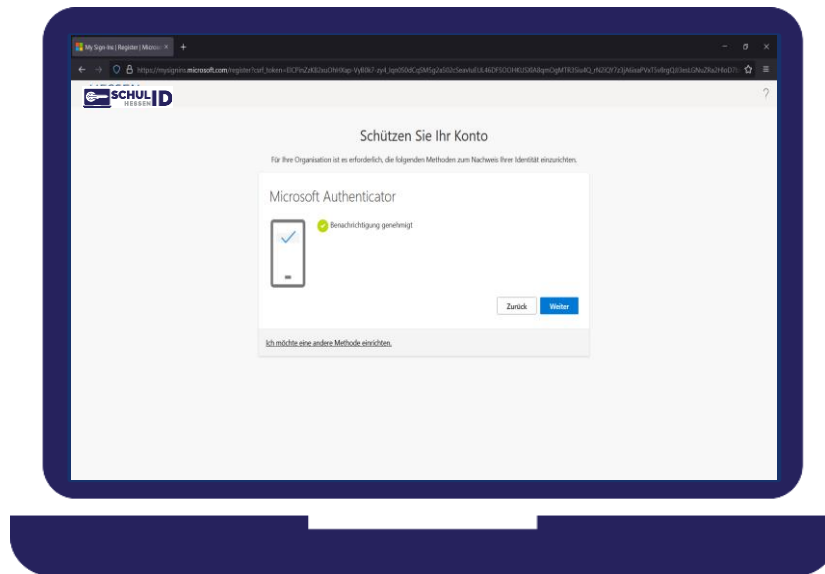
My Sign-Ins | Register | Microso ×

https://mysignins.microsoft.com/register?csrf_token=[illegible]

SCHUL ID HESSEN

?

Schützen Sie Ihr Konto

Für Ihre Organisation ist es erforderlich, die folgenden Methoden zum Nachweis Ihrer Identität einzurichten.

Microsoft Authenticator

Benachrichtigung genehmigt

Zurück

Weiter

Ich möchte eine andere Methode einrichten.